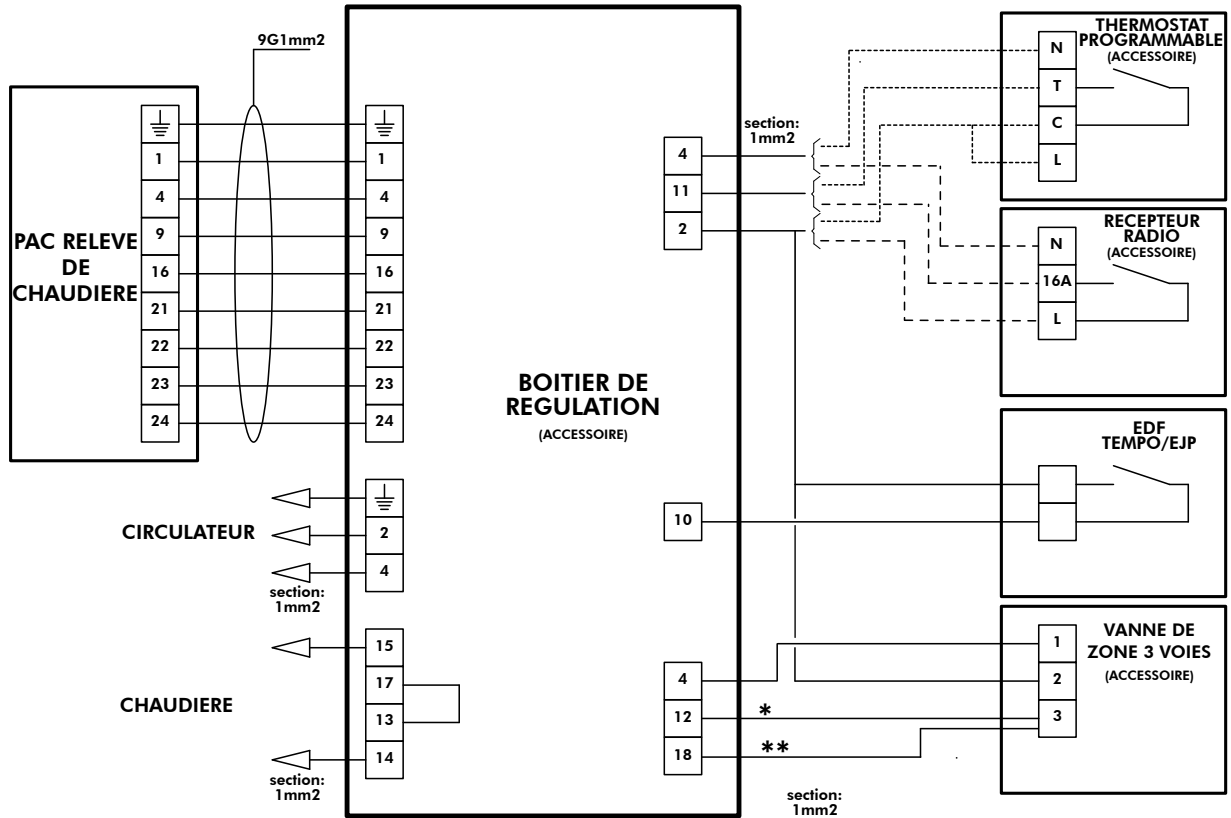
9G1mm2

PAC RELEVE DE CHAUDIERE

⏚
1
4
9
16
21
22
23
24

⏚
1
4
9
16
21
22
23
24

BOITIER DE REGULATION
(ACCESSOIRE)

CIRCULATEUR
⏚
2
4
section: 1mm2

CHAUDIERE
15
17
13
14
section: 1mm2

section: 1mm2
4
11
2

10

4
12
18
*
**
section: 1mm2

THERMOSTAT PROGRAMMABLE
(ACCESSOIRE)
N
T
C
L

RECEPTEUR RADIO
(ACCESSOIRE)
N
16A
L

EDF TEMPO/EJP

VANNE DE ZONE 3 VOIES
(ACCESSOIRE)
1
2
3